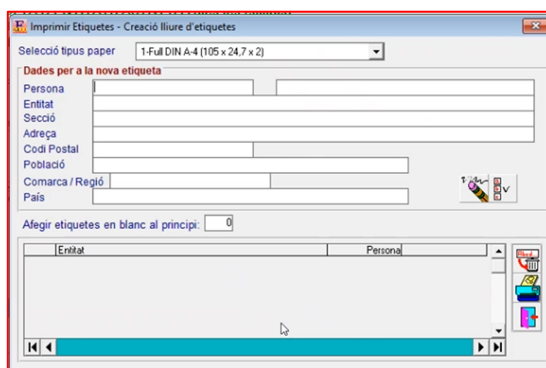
Imprimir Etiquetes - Creació lliure d'etiquetes

Selecció tipus paper 1-Full DIN A-4 (105 x 24,7 x 2)

Dades per a la nova etiqueta
Persona
Entitat
Secció
Adreça
Codi Postal
Població
Comarca / Regió
País

Afegir etiquetes en blanc al principi: 0

| Entitat | Persona |
|---|---|